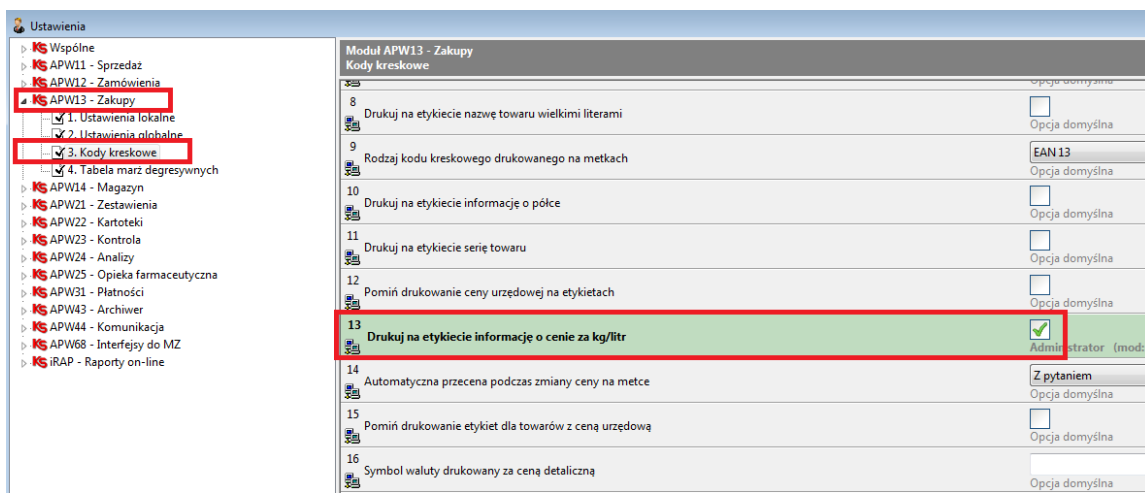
Ustawienia

KS Wspólne
KS APW11 - Sprzedaż
KS APW12 - Zamówienia
KS APW13 - Zakupy
1. Ustawienia lokalne
2. Ustawienia globalne
3. Kody kreskowe
4. Tabela marz degresywnych
KS APW14 - Magazyn
KS APW21 - Zestawienia
KS APW22 - Kartoteki
KS APW23 - Kontrola
KS APW24 - Analizy
KS APW25 - Opieka farmaceutyczna
KS APW31 - Płatności
KS APW43 - Archiwer
KS APW44 - Komunikacja
KS APW68 - Interfejsy do MZ
KS iRAP - Raporty on-line

Moduł APW13 - Zakupy
Kody kreskowe

Opcja domyślna

| | | |
|---|---|---|
| 8 | Drukuj na etykiecie nazwę towaru wielkimi literami | Opcja domyślna |
| 9 | Rodzaj kodu kreskowego drukowanego na metkach | EAN 13 Opcja domyślna |
| 10 | Drukuj na etykiecie informację o półce | Opcja domyślna |
| 11 | Drukuj na etykiecie serię towaru | Opcja domyślna |
| 12 | Pomiń drukowanie ceny urzędowej na etykietach | Opcja domyślna |
| 13 | Drukuj na etykiecie informację o cenie za kg/litr | Administrator (mod: |
| 14 | Automatyczna przecena podczas zmiany ceny na metce | Z pytaniem Opcja domyślna |
| 15 | Pomiń drukowanie etykiet dla towarów z ceną urzędową | Opcja domyślna |
| 16 | Symbol waluty drukowany za ceną detaliczną | Opcja domyślna |